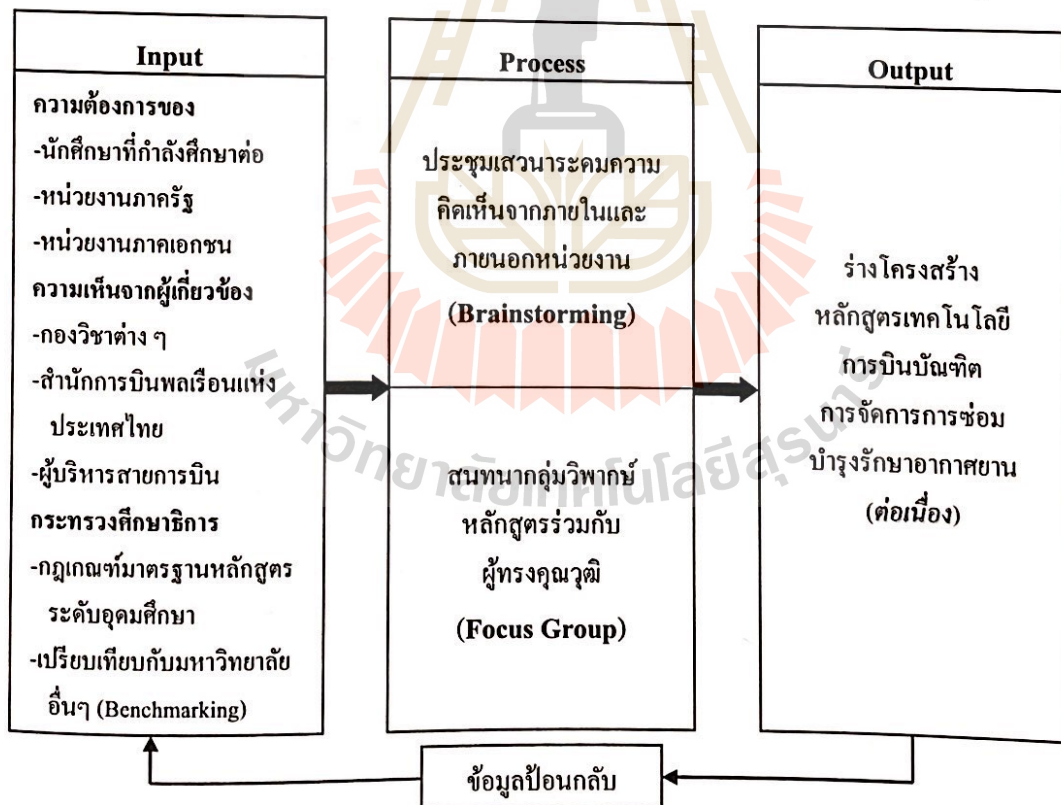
Input

ความต้องการของ
-นักศึกษาที่กำลังศึกษาต่อ
-หน่วยงานภาครัฐ
-หน่วยงานภาคเอกชน
ความเห็นจากผู้เกี่ยวข้อง
-กองวิชาต่าง ๆ
-สำนักการบินพลเรือนแห่งประเทศไทย
-ผู้บริหารสายการบิน
กระทรวงศึกษาธิการ
-กฎเกณฑ์มาตรฐานหลักสูตรระดับอุดมศึกษา
-เปรียบเทียบกับมหาวิทยาลัยอื่นๆ (Benchmarking)

Process

ประชุมเสวนาระดมความคิดเห็นจากภายในและภายนอกหน่วยงาน
(Brainstorming)

สนทนากลุ่มวิพากษ์หลักสูตรร่วมกับผู้ทรงคุณวุฒิ
(Focus Group)

Output

ร่างโครงสร้างหลักสูตรเทคโนโลยีการบินบัณฑิต การจัดการการซ่อมบำรุงรักษาอากาศยาน
(ต่อเนื่อง)

ข้อมูลป้อนกลับ

มหาวิทยาลัยเทคโนโลยีสุรนารี